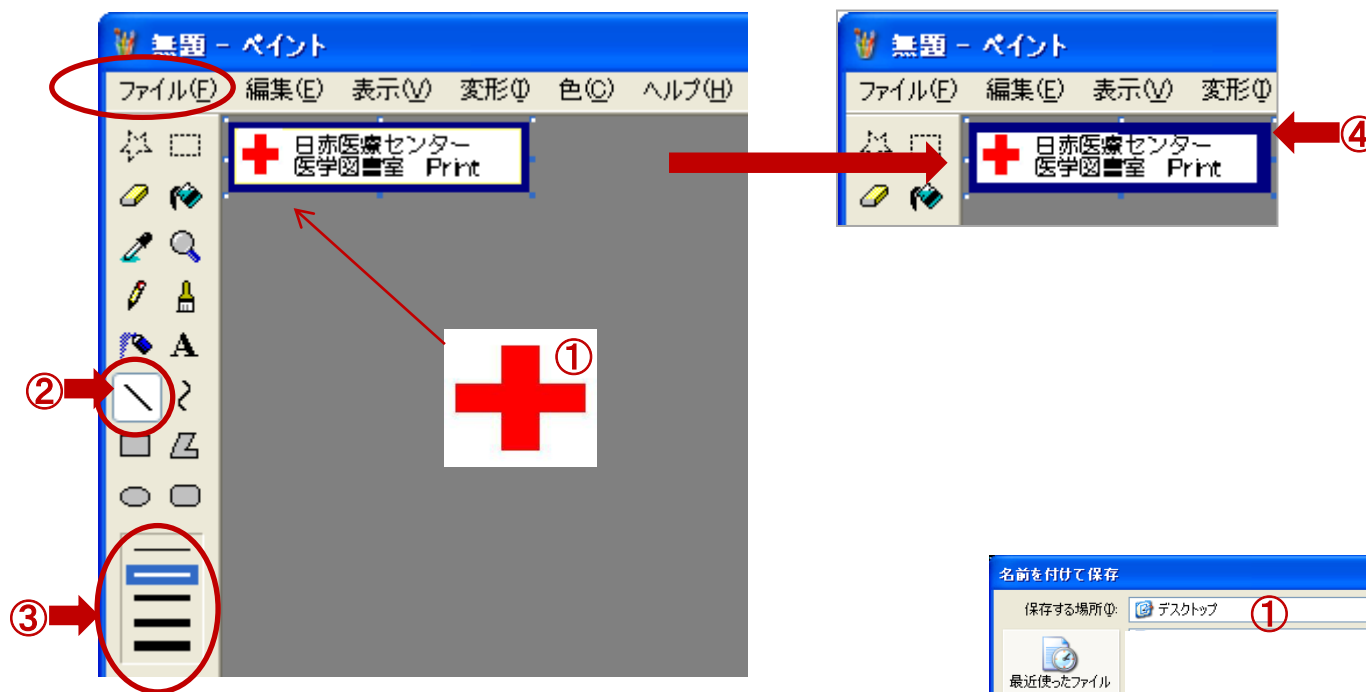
無題 - ペイント

ファイル(F) 編集(E) 表示(V) 変形(I) 色(C) ヘルプ(H)

日赤医療センター
医学図書室 Print

A

①

②

③

無題 - ペイント

ファイル(F) 編集(E) 表示(V) 変形(I)

日赤医療センター
医学図書室 Print

④

名前を付けて保存

保存する場所(I): デスクトップ

①

最近使ったファイル